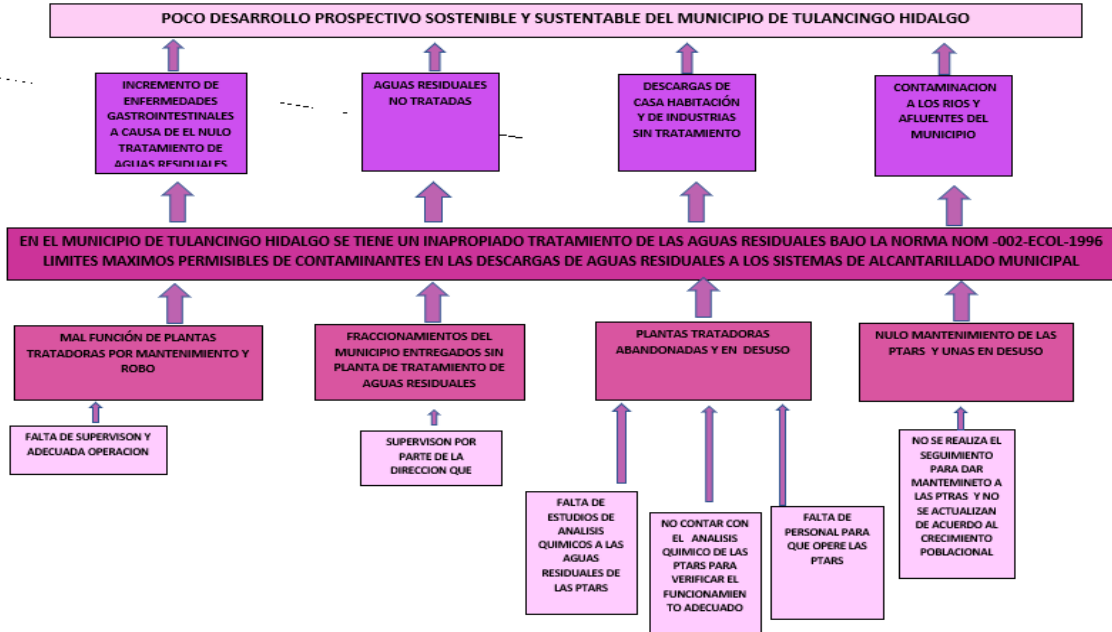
POCO DESARROLLO PROSPECTIVO SOSTENIBLE Y SUSTENTABLE DEL MUNICIPIO DE TULANCINGO HIDALGO

INCREMENTO DE ENFERMEDADES GASTROINTESTINALES A CAUSA DE EL NULO TRATAMIENTO DE AGUAS RESIDUALES

AGUAS RESIDUALES NO TRATADAS

DESCARGAS DE CASA HABITACIÓN Y DE INDUSTRIAS SIN TRATAMIENTO

CONTAMINACION A LOS RIOS Y AFLUENTES DEL MUNICIPIO

EN EL MUNICIPIO DE TULANCINGO HIDALGO SE TIENE UN INAPROPIADO TRATAMIENTO DE LAS AGUAS RESIDUALES BAJO LA NORMA NOM -002-ECOL-1996 LIMITES MAXIMOS PERMISIBLES DE CONTAMINANTES EN LAS DESCARGAS DE AGUAS RESIDUALES A LOS SISTEMAS DE ALCANTARILLADO MUNICIPAL

MAL FUNCIÓN DE PLANTAS TRATADORAS POR MANTENIMIENTO Y ROBO

FRACCIONAMIENTOS DEL MUNICIPIO ENTREGADOS SIN PLANTA DE TRATAMIENTO DE AGUAS RESIDUALES

PLANTAS TRATADORAS ABANDONADAS Y EN DESUSO

NULO MANTENIMIENTO DE LAS PTARS Y UNAS EN DESUSO

FALTA DE SUPERVISON Y ADECUADA OPERACION

SUPERVISON POR PARTE DE LA DIRECCION QUE

FALTA DE ESTUDIOS DE ANALISIS QUIMICOS A LAS AGUAS RESIDUALES DE LAS PTARS

NO CONTAR CON EL ANALISIS QUIMICO DE LAS PTARS PARA VERIFICAR EL FUNCIONAMIENTO ADECUADO

FALTA DE PERSONAL PARA QUE OPERE LAS PTARS

NO SE REALIZA EL SEGUIMIENTO PARA DAR MANTEMINETO A LAS PTRAS Y NO SE ACTUALIZAN DE ACUERDO AL CRECIMIENTO POBLACIONAL